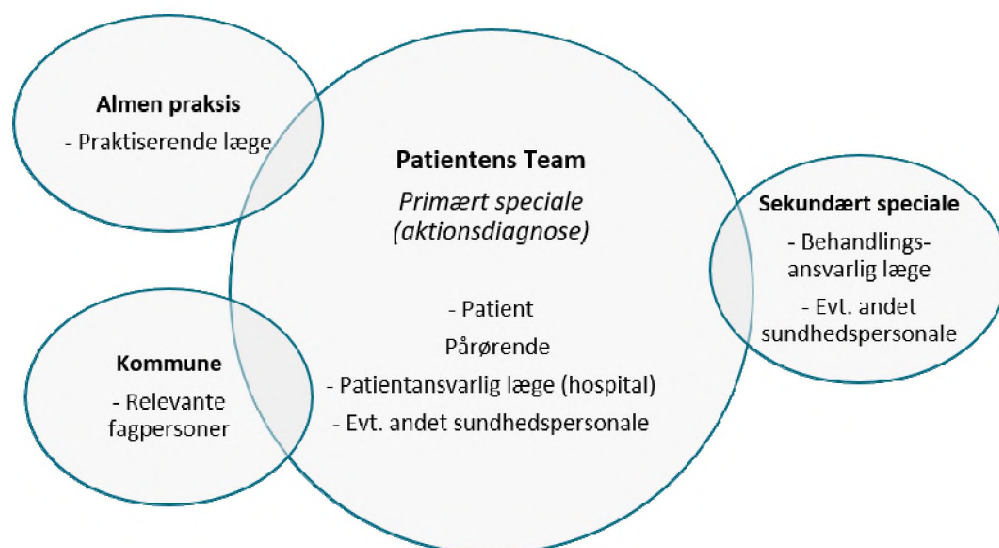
Almen praksis
- Praktiserende læge

Patientens Team
*Primært speciale (aktionsdiagnose)*

- Patient
Pårørende
- Patientansvarlig læge (hospital)
- Evt. andet sundhedspersonale

Sekundært speciale
- Behandlingsansvarlig læge
- Evt. andet sundhedspersonale

Kommune
- Relevante fagpersoner